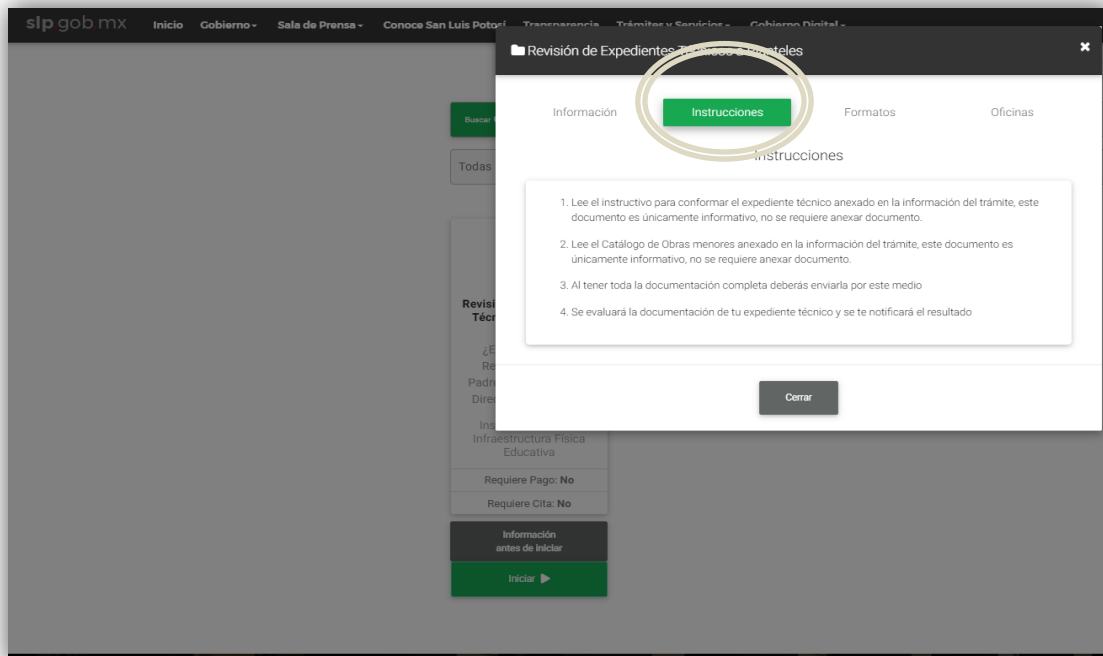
slp gob mx Inicio Gobierno Sala de Prensa Conoce San Luis Potosí Transparencia Trámites y Servicios Gobierno Digital

Buscar

Todas

Revisi
Técn

¿E
Re
Padr
Direc

Ins
Infraestructura Física Educativa

Requiere Pago: No

Requiere Cita: No

Información antes de iniciar

Iniciar ▶

Revisión de Expedientes T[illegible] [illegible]teles

×

Información Instrucciones Formatos Oficinas

Instrucciones

1. Lee el instructivo para conformar el expediente técnico anexado en la información del trámite, este documento es únicamente informativo, no se requiere anexar documento.

2. Lee el Catálogo de Obras menores anexado en la información del trámite, este documento es únicamente informativo, no se requiere anexar documento.

3. Al tener toda la documentación completa deberás enviarla por este medio

4. Se evaluará la documentación de tu expediente técnico y se te notificará el resultado

Cerrar